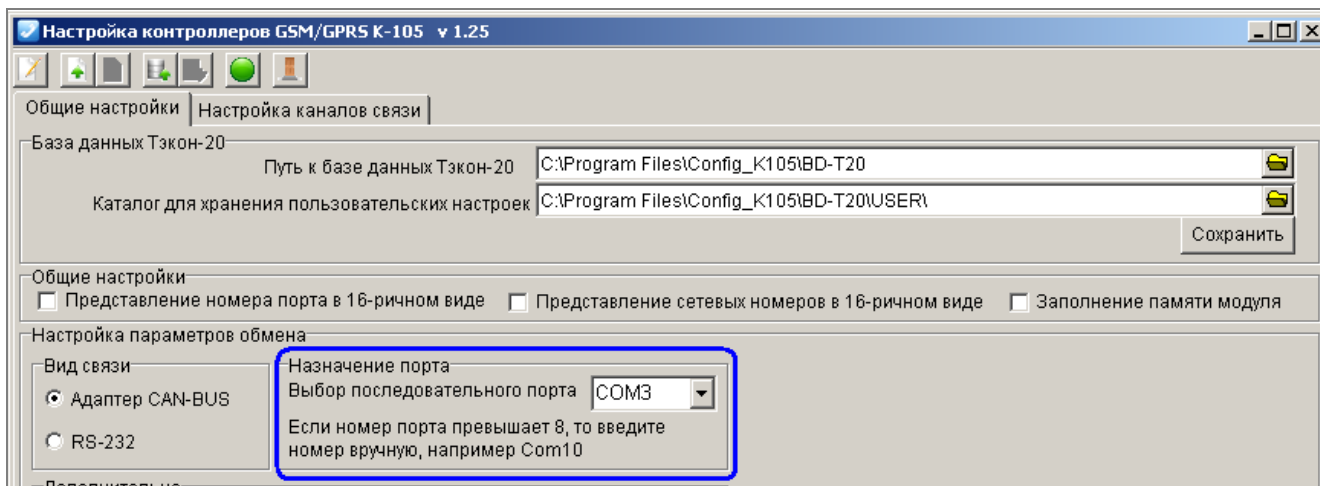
Настройка контроллеров GSM/GPRS K-105 v 1.25

Общие настройки | Настройка каналов связи

База данных Тэкон-20
Путь к базе данных Тэкон-20 C:\Program Files\Config_K105\BD-T20
Каталог для хранения пользовательских настроек C:\Program Files\Config_K105\BD-T20\USER\
Сохранить

Общие настройки
Представление номера порта в 16-ричном виде
Представление сетевых номеров в 16-ричном виде
Заполнение памяти модуля

Настройка параметров обмена
Вид связи
Адаптер CAN-BUS
RS-232

Назначение порта
Выбор последовательного порта COM3
Если номер порта превышает 8, то введите номер вручную, например Com10

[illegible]